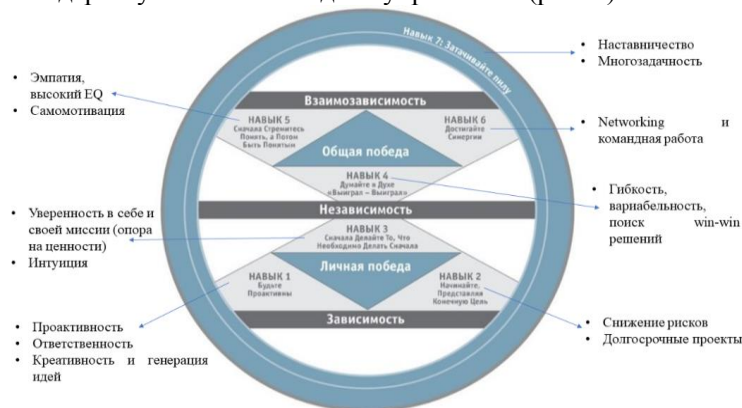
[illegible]

Навык 7: Затачивайте пилу

• Наставничество
• Многозадачность

• Эмпатия, высокий EQ
• Самомотивация

Взаимозависимость

НАВЫК 5
Сначала Стремитесь Понять, а Потом Быть Понятым

НАВЫК 6
Достигайте Синергии

• Networking и командная работа

Общая победа

НАВЫК 4
Думайте в Духе «Выиграл – Выиграл»

• Гибкость, вариабельность, поиск win-win решений

Независимость

• Уверенность в себе и своей миссии (опора на ценности)
• Интуиция

НАВЫК 3
Сначала Делайте То, Что Необходимо Делать Сначала

Личная победа

НАВЫК 1
Будьте Проактивны

НАВЫК 2
Начинайте, Представляя Конечную Цель

Зависимость

• Проактивность
• Ответственность
• Креативность и генерация идей

• Снижение рисков
• Долгосрочные проекты